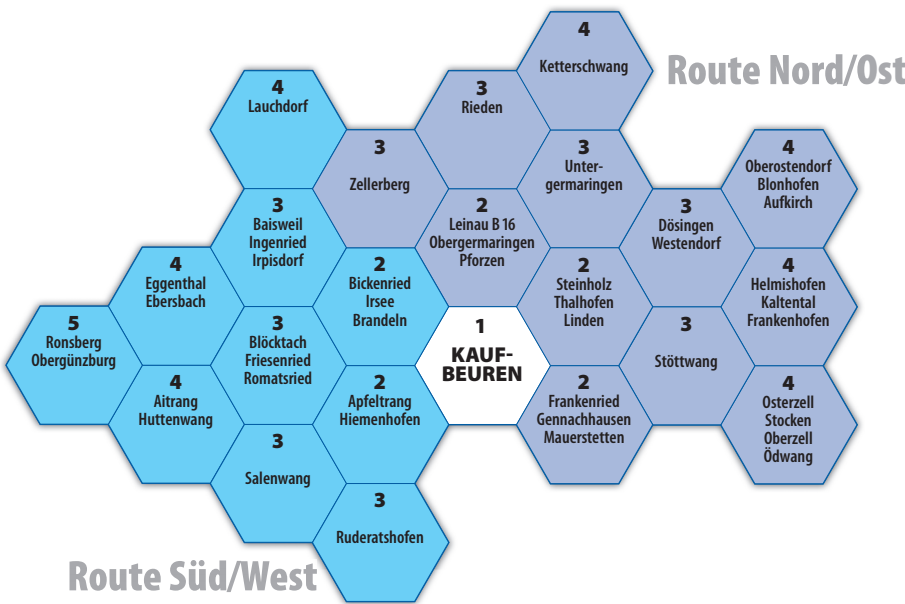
Route Nord/Ost

4
Ketterschwang

3
Rieden

4
Lauchdorf

3
Zellerberg

3
Untergermaringen

4
Oberostendorf
Blonhofen
Aufkirch

3
Baisweil
Ingenried
Irpisdorf

2
Leinau B 16
Obergermaringen
Pforzen

3
Dösingen
Westendorf

4
Eggenthal
Ebersbach

2
Bickenried
Irsee
Brandeln

2
Steinholz
Thalhofen
Linden

4
Helmishofen
Kaltental
Frankenhofen

5
Ronsberg
Obergünzburg

3
Blöcktach
Friesenried
Romatsried

1
KAUFBEUREN

3
Stöttwang

4
Aitrang
Huttenwang

2
Apfeltrang
Hiemenhofen

2
Frankenried
Gennachhausen
Mauerstetten

4
Osterzell
Stocken
Oberzell
Ödwang

3
Salenwang

3
Ruderatshofen

Route Süd/West